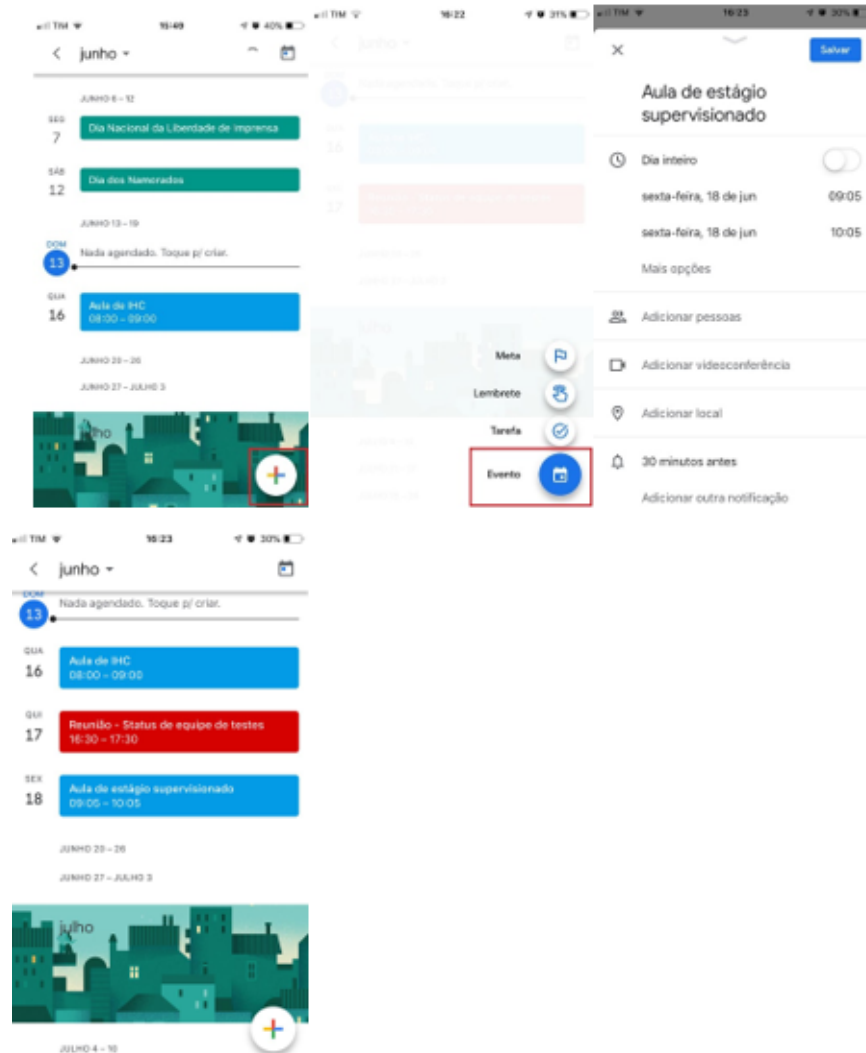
TIM 15:49 40%

junho

JUNHO 6 – 12

SEG 7
Dia Nacional da Liberdade de Imprensa

SÁB 12
Dia dos Namorados

JUNHO 13 – 19

DOM 13
Nada agendado. Toque p/ criar.

QUA 16
Aula de IHC
08:00 – 09:00

JUNHO 20 – 26

JUNHO 27 – JULHO 3

julho

TIM 16:22 31%

junho

Nada agendado. Toque p/ criar.

Meta

Lembrete

Tarefa

Evento

TIM 16:23 30%

Salvar

Aula de estágio supervisionado

Dia inteiro

sexta-feira, 18 de jun 09:05

sexta-feira, 18 de jun 10:05

Mais opções

Adicionar pessoas

Adicionar videoconferência

Adicionar local

30 minutos antes

Adicionar outra notificação

TIM 16:23 30%

junho

DOM 13
Nada agendado. Toque p/ criar.

QUA 16
Aula de IHC
08:00 – 09:00

QUI 17
Reunião - Status de equipe de testes
16:30 – 17:30

SEX 18
Aula de estágio supervisionado
09:05 – 10:05

JUNHO 20 – 26

JUNHO 27 – JULHO 3

julho

JULHO 4 – 10